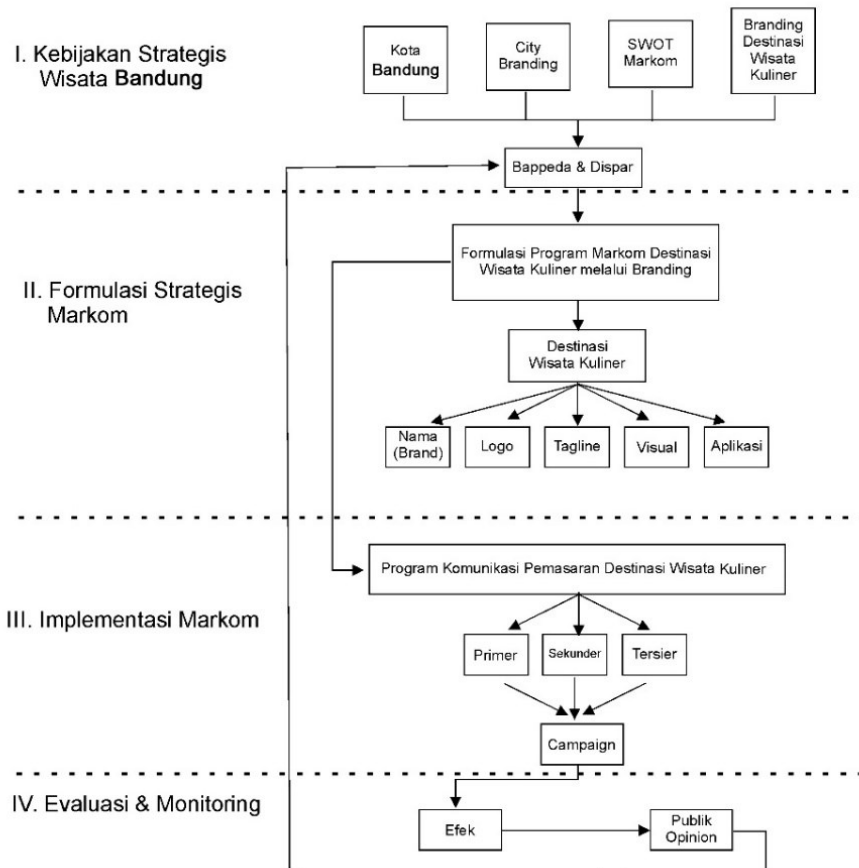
I. Kebijakan Strategis Wisata Bandung

Kota Bandung

City Branding

SWOT Markom

Branding Destinasi Wisata Kuliner

Bappeda & Dispar

II. Formulasi Strategis Markom

Formulasi Program Markom Destinasi Wisata Kuliner melalui Branding

Destinasi Wisata Kuliner

Nama (Brand)

Logo

Tagline

Visual

Aplikasi

III. Implementasi Markom

Program Komunikasi Pemasaran Destinasi Wisata Kuliner

Primer

Sekunder

Tersier

Campaign

IV. Evaluasi & Monitoring

Efek

Publik Opinion